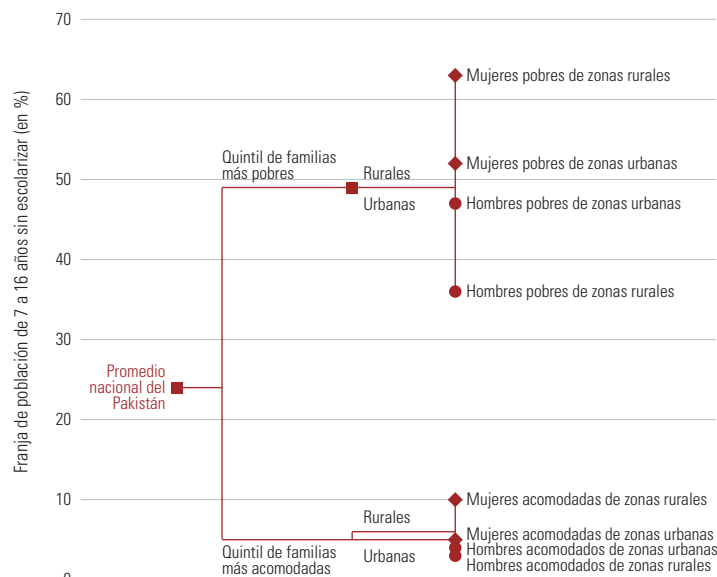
70
60
50
40
30
20
10
0

Franja de población de 7 a 16 años sin escolarizar (en %)

Promedio nacional del Pakistán

Quintil de familias más pobres

Rurales

Urbanas

Mujeres pobres de zonas rurales
Mujeres pobres de zonas urbanas
Hombres pobres de zonas urbanas
Hombres pobres de zonas rurales

Quintil de familias más acomodadas

Rurales

Urbanas

Mujeres acomodadas de zonas rurales
Mujeres acomodadas de zonas urbanas
Hombres acomodados de zonas urbanas
Hombres acomodados de zonas rurales